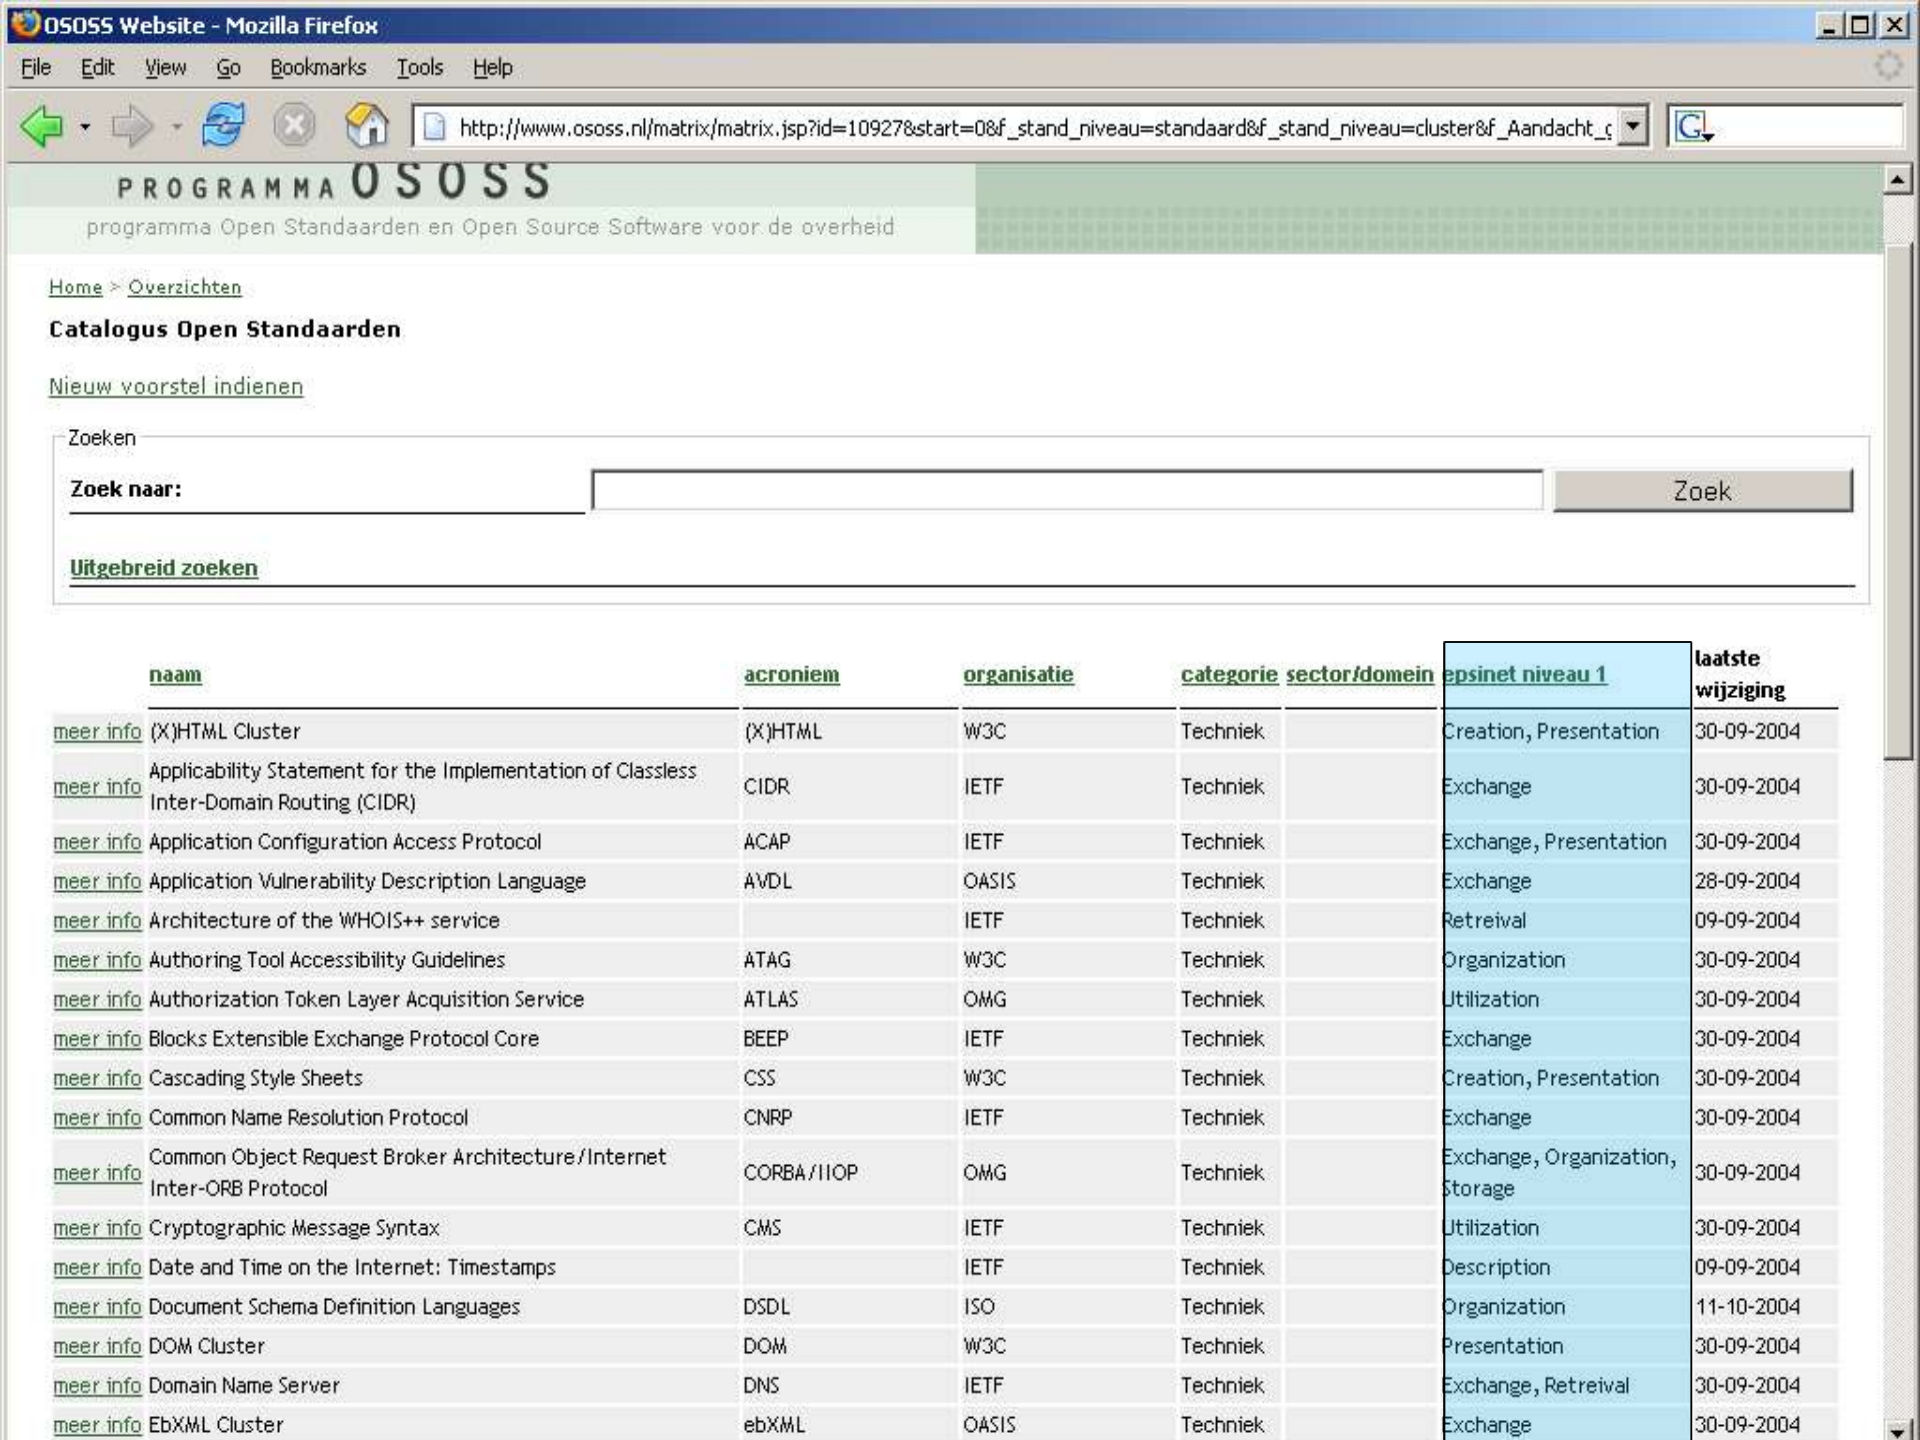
OSOSS Website - Mozilla Firefox

File Edit View Go Bookmarks Tools Help

http://www.ososs.nl/matrix/matrix.jsp?id=10927&start=0&f_stand_niveau=standaard&f_stand_niveau=cluster&f_Aandacht_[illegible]

PROGRAMMA OSOSS
programma Open Standaarden en Open Source Software voor de overheid

Home > Overzichten

Catalogus Open Standaarden

Nieuw voorstel indienen

Zoeken
Zoek naar:
Zoek

Uitgebreid zoeken

| | naam | acroniem | organisatie | categorie | sector/domein | epsinet niveau 1 | laatste wijziging |
|---|---|---|---|---|---|---|---|
| meer info | (X)HTML Cluster | (X)HTML | W3C | Techniek | | Creation, Presentation | 30-09-2004 |
| meer info | Applicability Statement for the Implementation of Classless Inter-Domain Routing (CIDR) | CIDR | IETF | Techniek | | Exchange | 30-09-2004 |
| meer info | Application Configuration Access Protocol | ACAP | IETF | Techniek | | Exchange, Presentation | 30-09-2004 |
| meer info | Application Vulnerability Description Language | AVDL | OASIS | Techniek | | Exchange | 28-09-2004 |
| meer info | Architecture of the WHOIS++ service | | IETF | Techniek | | Retreival | 09-09-2004 |
| meer info | Authoring Tool Accessibility Guidelines | ATAG | W3C | Techniek | | Organization | 30-09-2004 |
| meer info | Authorization Token Layer Acquisition Service | ATLAS | OMG | Techniek | | Utilization | 30-09-2004 |
| meer info | Blocks Extensible Exchange Protocol Core | BEEP | IETF | Techniek | | Exchange | 30-09-2004 |
| meer info | Cascading Style Sheets | CSS | W3C | Techniek | | Creation, Presentation | 30-09-2004 |
| meer info | Common Name Resolution Protocol | CNRP | IETF | Techniek | | Exchange | 30-09-2004 |
| meer info | Common Object Request Broker Architecture/Internet Inter-ORB Protocol | CORBA/IIOP | OMG | Techniek | | Exchange, Organization, Storage | 30-09-2004 |
| meer info | Cryptographic Message Syntax | CMS | IETF | Techniek | | Utilization | 30-09-2004 |
| meer info | Date and Time on the Internet: Timestamps | | IETF | Techniek | | Description | 09-09-2004 |
| meer info | Document Schema Definition Languages | DSDL | ISO | Techniek | | Organization | 11-10-2004 |
| meer info | DOM Cluster | DOM | W3C | Techniek | | Presentation | 30-09-2004 |
| meer info | Domain Name Server | DNS | IETF | Techniek | | Exchange, Retreival | 30-09-2004 |
| meer info | EbXML Cluster | ebXML | OASIS | Techniek | | Exchange | 30-09-2004 |